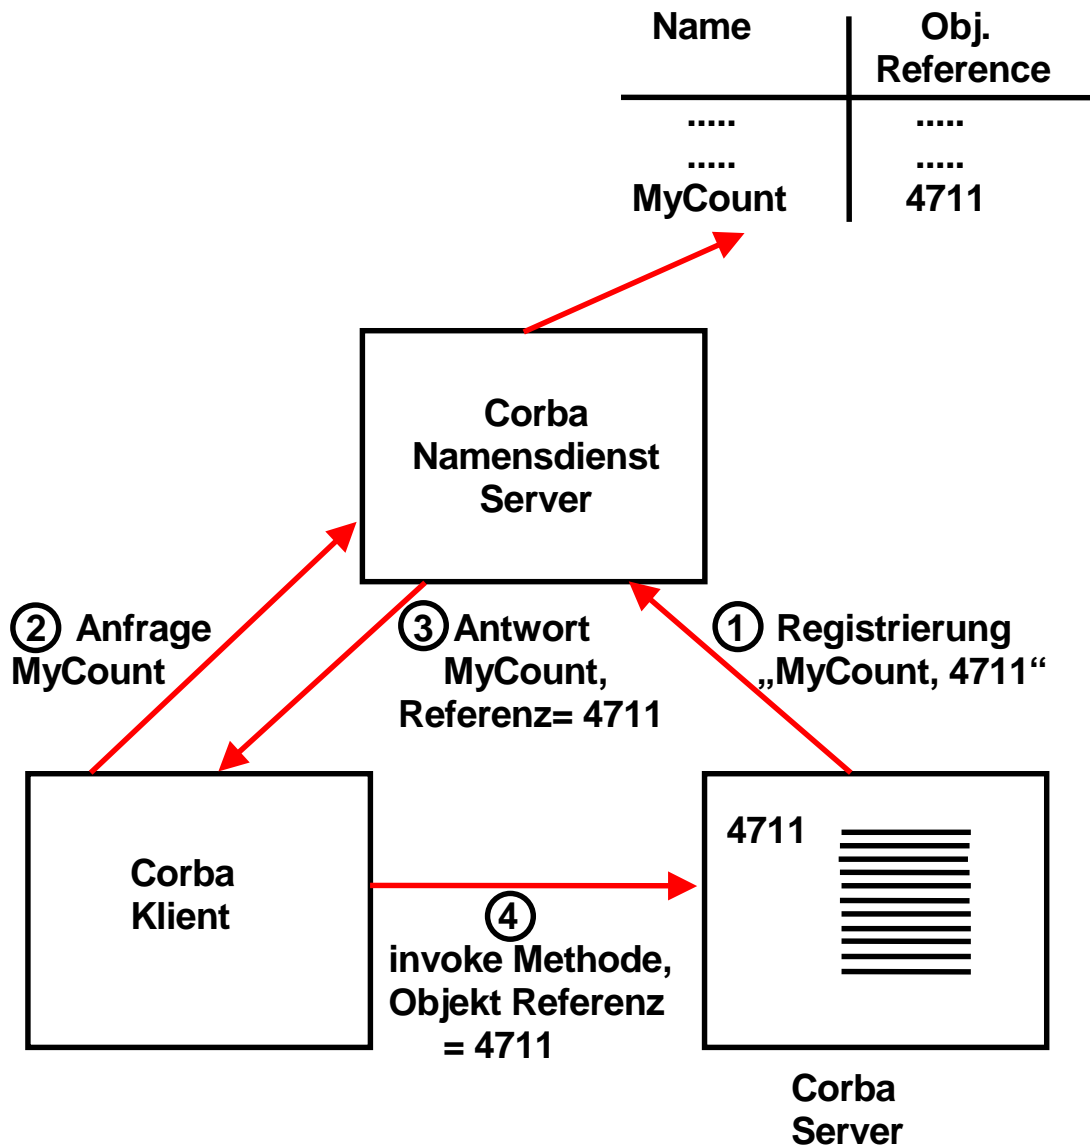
| Name | Obj. Reference |
|---|---|
| ..... | ..... |
| ..... | ..... |
| MyCount | 4711 |

Corba Namensdienst Server

2 Anfrage MyCount

3 Antwort MyCount, Referenz= 4711

1 Registrierung „MyCount, 4711“

Corba Klient

4711

4 invoke Methode, Objekt Referenz = 4711

Corba Server